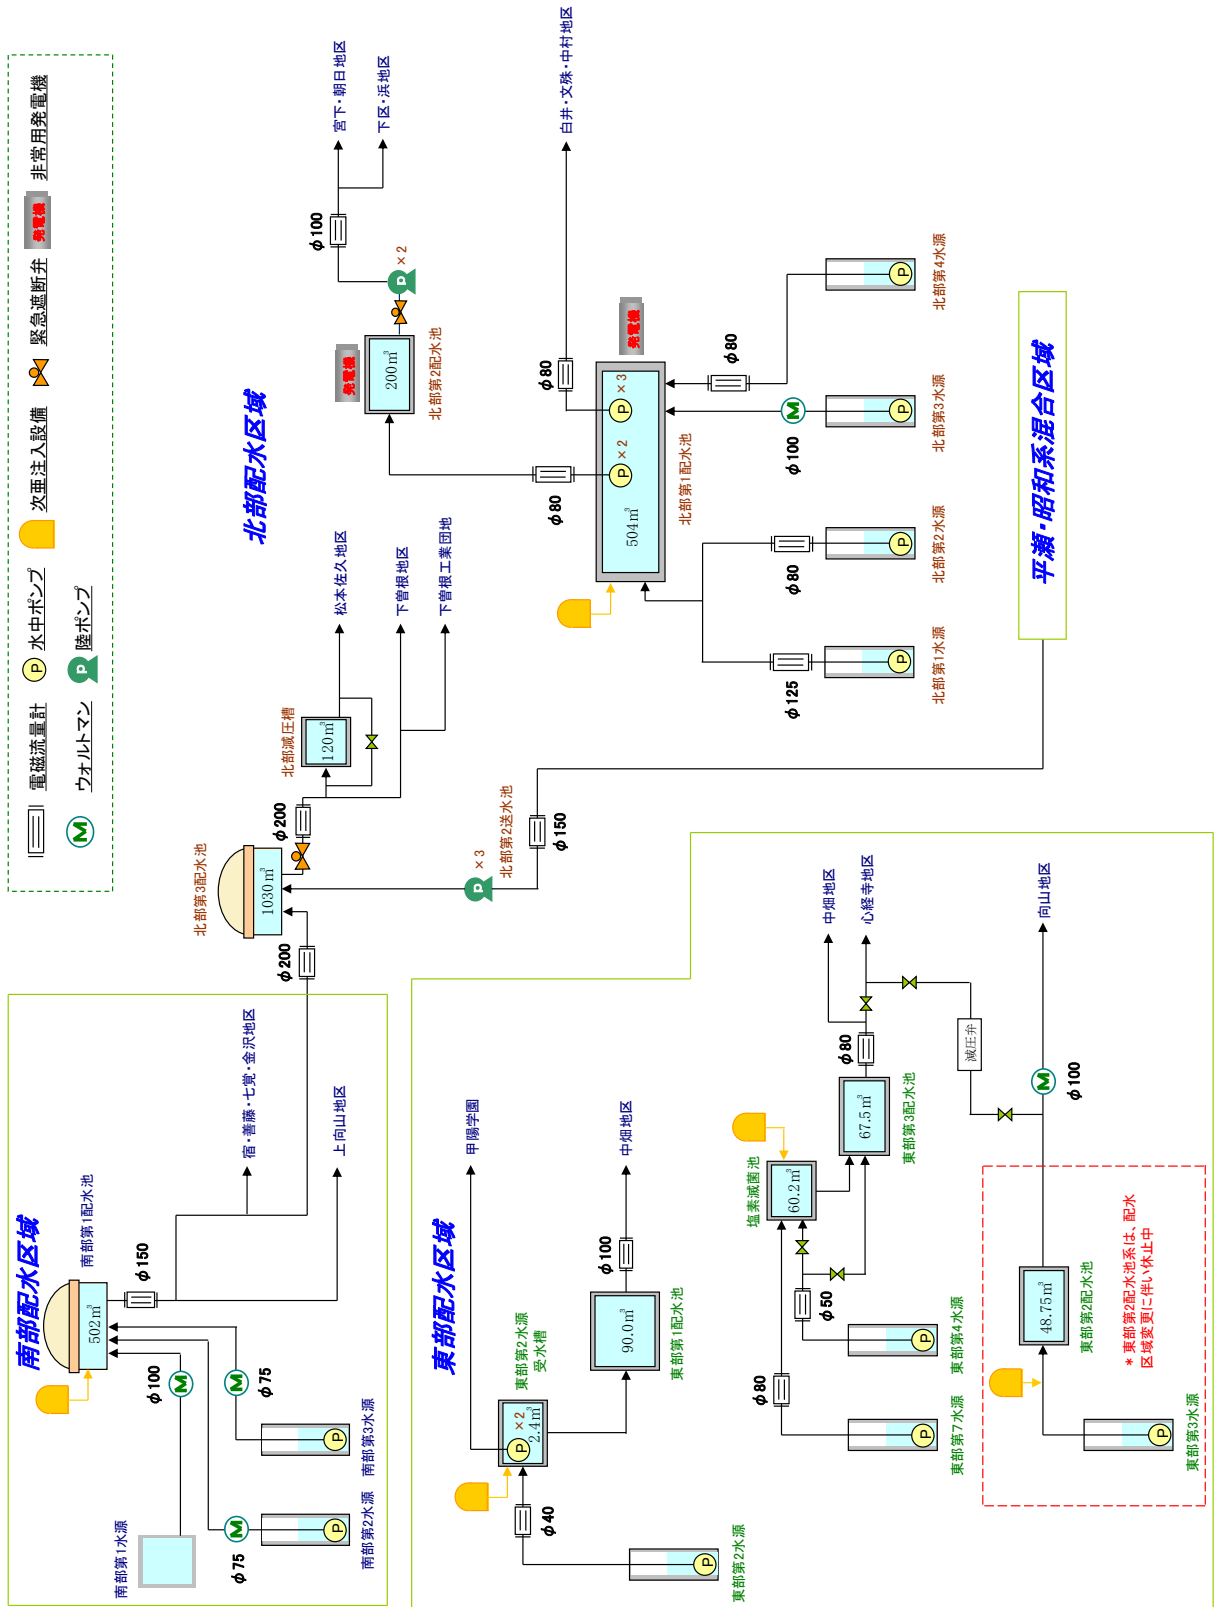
電磁流量計
水中ポンプ
次亜注入設備
緊急遮断弁
発電機
非常用発電機
ウォルトマン
陸ポンプ

北部配水区域

宮下・朝日地区
下区・浜地区
白井・文珠・中村地区
φ100
×2
北部第2配水池
200㎥
発電機
φ80
×3
×2
504㎥
北部第1配水池
発電機
φ80
北部第4水源
北部第3水源
φ100
北部第2水源
φ80
北部第1水源
φ125
φ80

平瀬・昭和系混合区域

松本佐久地区
下曽根地区
下曽根工業団地
120㎥
北部減圧槽
φ200
1030㎥
北部第3配水池
φ200
×3
北部第2送水池
φ150

中畑地区
心経寺地区
向山地区
減圧弁
φ80
67.5㎥
東部第3配水池
φ100
塩素滅菌池
60.2㎥
φ50
東部第4水源
東部第7水源
φ80
48.75㎥
東部第2配水池
＊東部第2配水池系は、配水区域変更に伴い休止中
東部第3水源

南部配水区域

宿・善蔵・七覚・金沢地区
上向山地区
南部第1配水池
φ150
502㎥
φ100
φ75
南部第3水源
南部第2水源
南部第1水源
φ75

東部配水区域

甲陽学園
中畑地区
東部第2水源受水槽
×2
2.4㎥
φ100
90.0㎥
東部第1配水池
φ40
東部第2水源